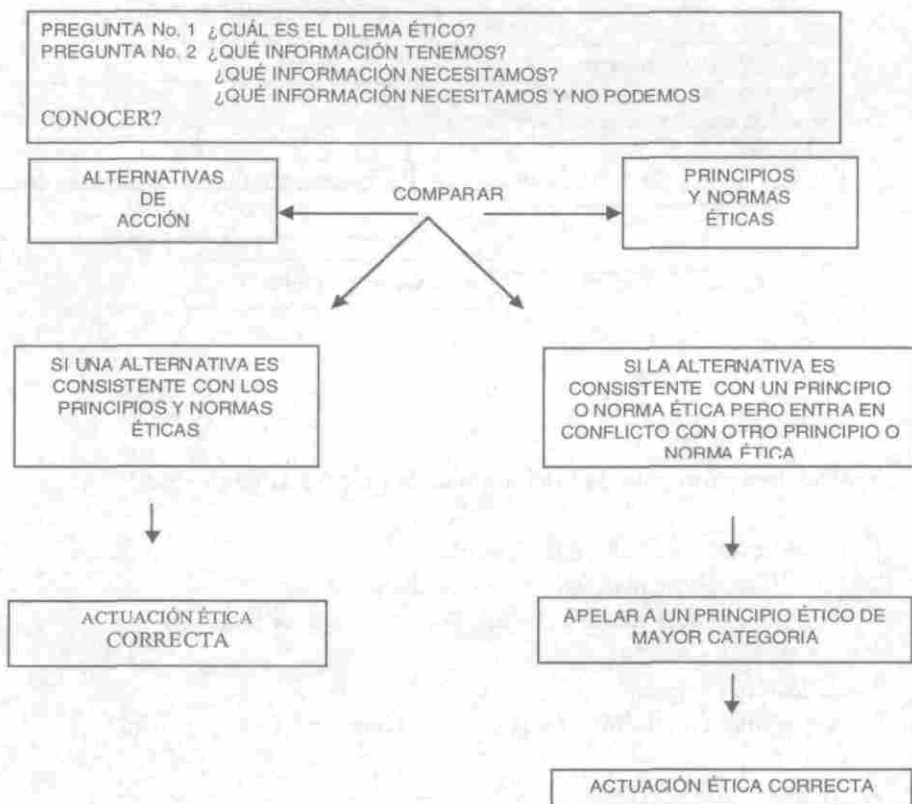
PREGUNTA No. 1 ¿CUÁL ES EL DILEMA ÉTICO?
PREGUNTA No. 2 ¿QUÉ INFORMACIÓN TENEMOS?
¿QUÉ INFORMACIÓN NECESITAMOS?
¿QUÉ INFORMACIÓN NECESITAMOS Y NO PODEMOS CONOCER?

ALTERNATIVAS DE ACCIÓN

COMPARAR

PRINCIPIOS Y NORMAS ÉTICAS

SI UNA ALTERNATIVA ES CONSISTENTE CON LOS PRINCIPIOS Y NORMAS ÉTICAS

SI LA ALTERNATIVA ES CONSISTENTE CON UN PRINCIPIO O NORMA ÉTICA PERO ENTRA EN CONFLICTO CON OTRO PRINCIPIO O NORMA ÉTICA

ACTUACIÓN ÉTICA CORRECTA

APELAR A UN PRINCIPIO ÉTICO DE MAYOR CATEGORIA

ACTUACIÓN ÉTICA CORRECTA